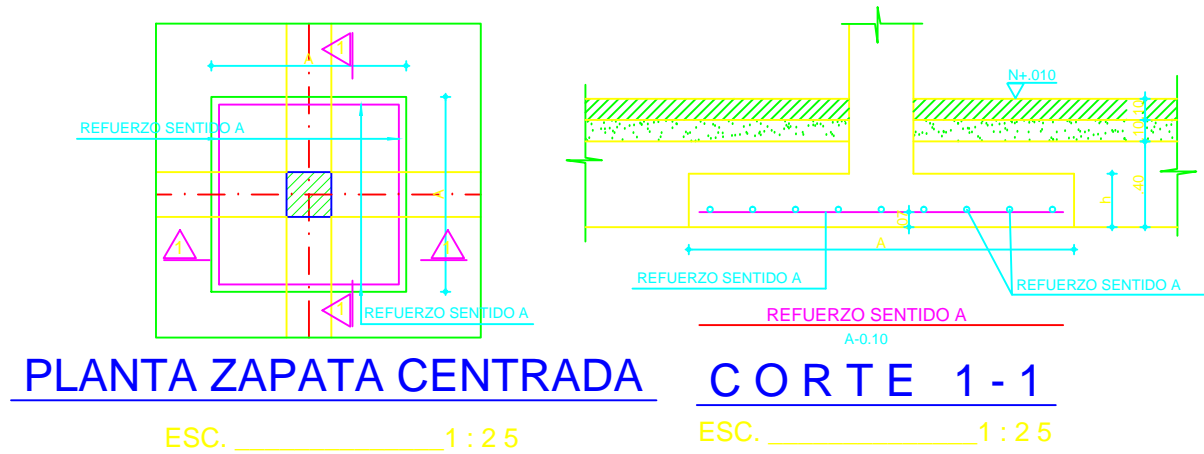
1

A

REFUERZO SENTIDO A

1

1

1

REFUERZO SENTIDO A

PLANTA ZAPATA CENTRADA

ESC. ____________1 : 2 5

N+.010

10 10

40

h

A

REFUERZO SENTIDO A

REFUERZO SENTIDO A

REFUERZO SENTIDO A

A-0.10

C O R T E 1 - 1

ESC. ____________1 : 2 5